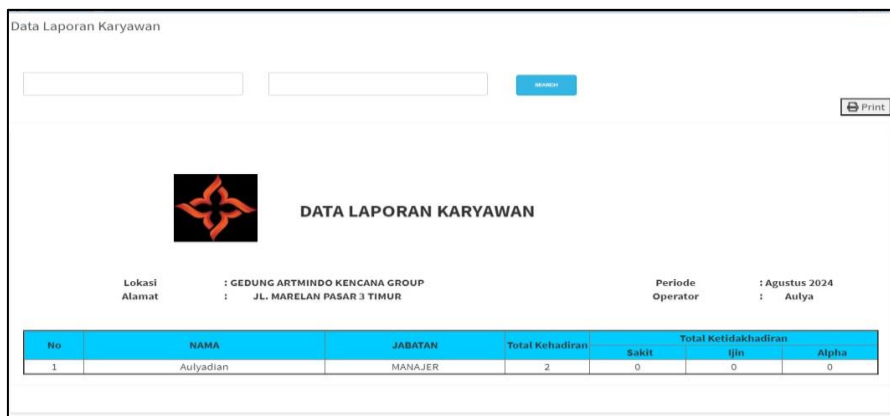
Data Laporan Karyawan

SEARCH

Print

DATA LAPORAN KARYAWAN

Lokasi : GEDUNG ARTMINDO KENCANA GROUP
Alamat : JL. MARELAN PASAR 3 TIMUR

Periode : Agustus 2024
Operator : Aulya

| No | NAMA | JABATAN | Total Kehadiran | Total Ketidakhadiran Sakit | Total Ketidakhadiran Ijin | Total Ketidakhadiran Alpha |
|---|---|---|---|---|---|---|
| 1 | Aulyadian | MANAJER | 2 | 0 | 0 | 0 |